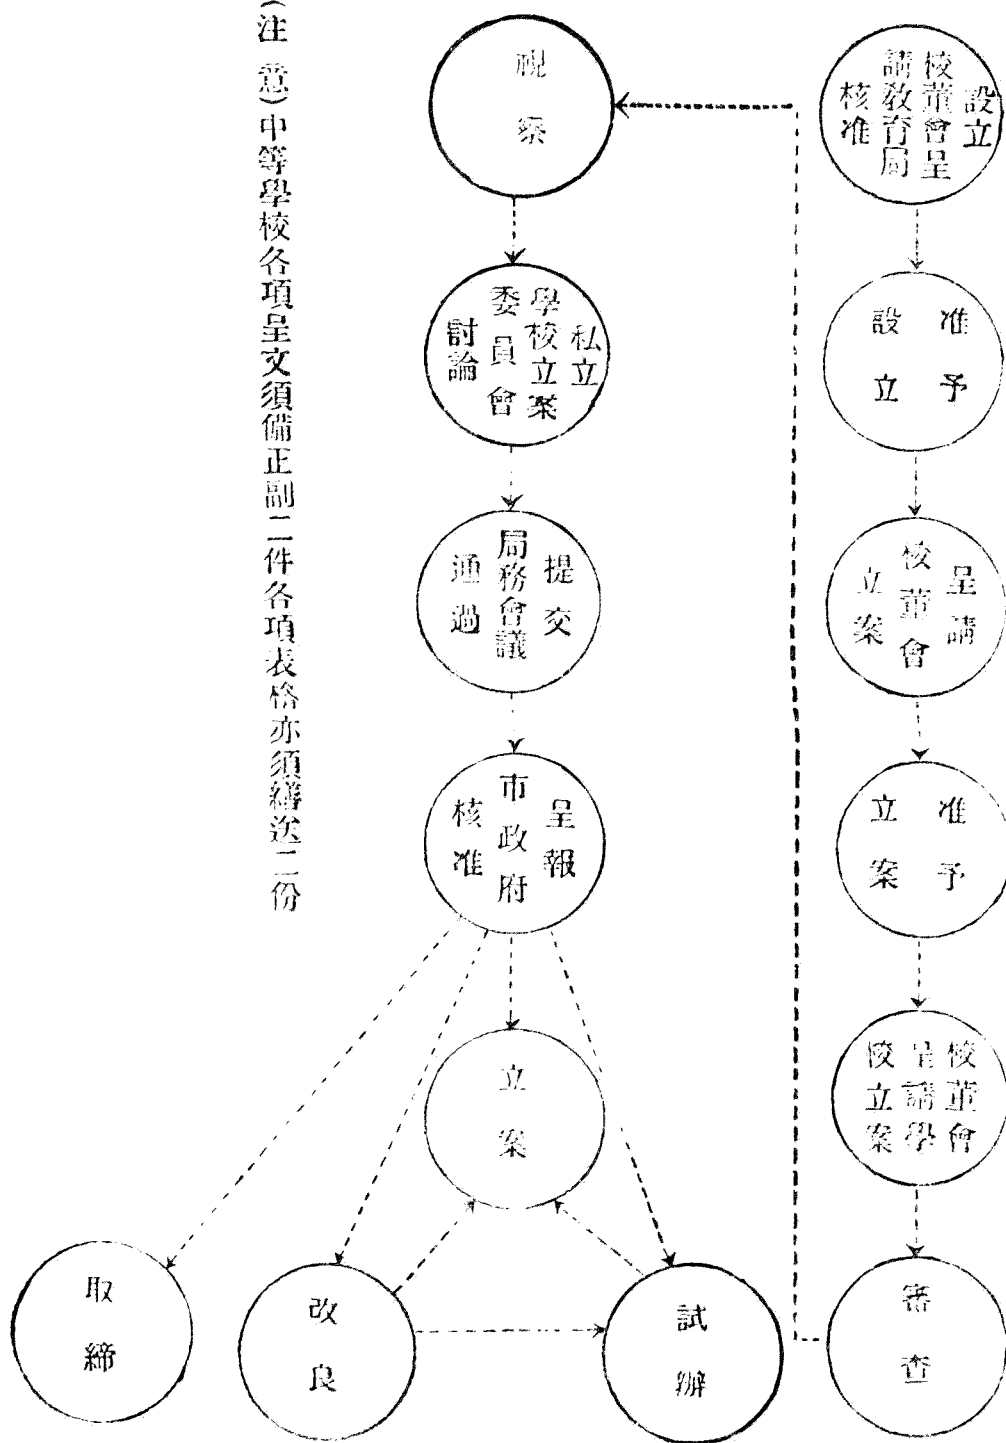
設立校董會呈請教育局核准

准予設立

呈請校董會立案

准予立案

校董會呈請學校立案

審查

視察

私立學校立案委員會討論

提交局務會議通過

呈報市政府核准

立案

取締

改良

試辦

(注意)中等學校各項呈文須備正副二件各項表格亦須繕送二份